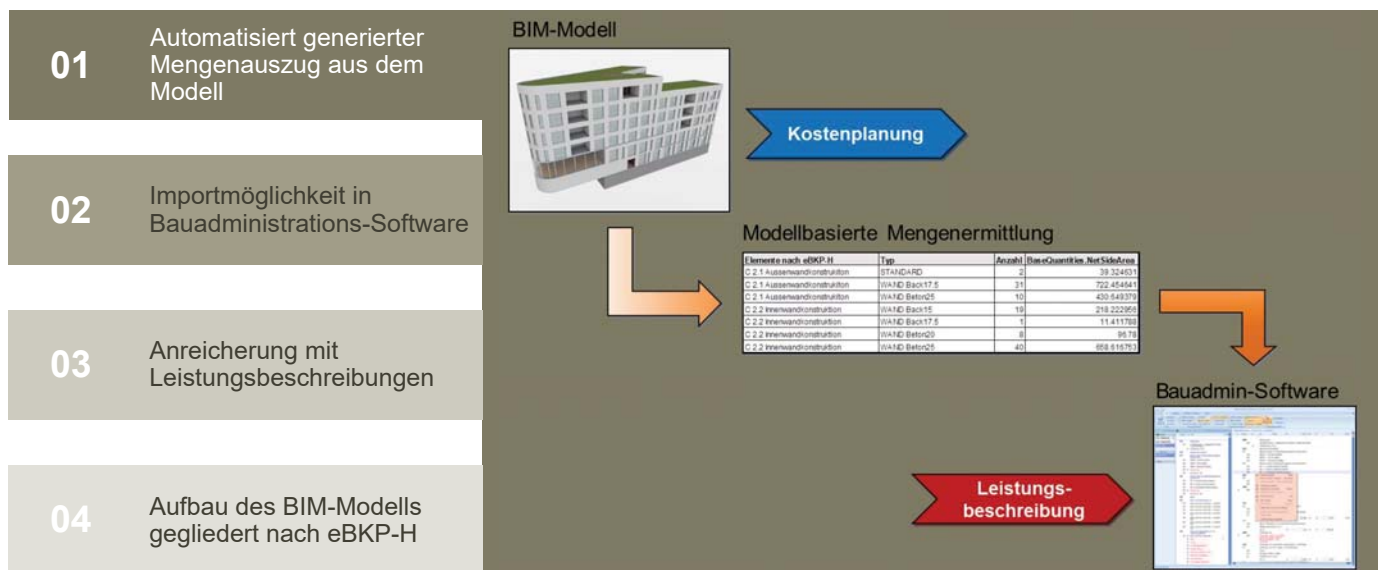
01 Automatisiert generierter Mengenauszug aus dem Modell

02 Importmöglichkeit in Bauadministrations-Software

03 Anreicherung mit Leistungsbeschreibungen

04 Aufbau des BIM-Modells gegliedert nach eBKP-H

BIM-Modell

Kostenplanung

Modellbasierte Mengenermittlung

| Elemente nach eBKP-H | Typ | Anzahl | BaseQuantities.NetSideArea |
|---|---|---|---|
| C 2.1 Aussenwandkonstruktion | STANDARD | 2 | 39.324631 |
| C 2.1 Aussenwandkonstruktion | WAND Back17.5 | 31 | 722.454641 |
| C 2.1 Aussenwandkonstruktion | WAND Beton25 | 10 | 430.649379 |
| C 2.2 Innenwandkonstruktion | WAND Back15 | 19 | 218.222956 |
| C 2.2 Innenwandkonstruktion | WAND Back17.5 | 1 | 11.411788 |
| C 2.2 Innenwandkonstruktion | WAND Beton20 | 8 | 96.78 |
| C 2.2 Innenwandkonstruktion | WAND Beton25 | 40 | 658.616753 |

Bauadmin-Software

Leistungs-beschreibung